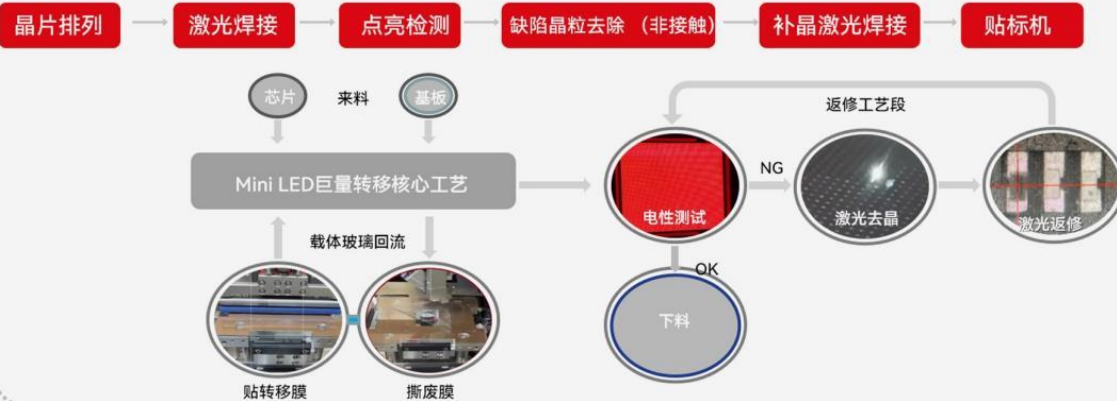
晶片排列

激光焊接

点亮检测

缺陷晶粒去除（非接触）

补晶激光焊接

贴标机

芯片

来料

基板

Mini LED巨量转移核心工艺

载体玻璃回流

贴转移膜

撕废膜

返修工艺段

电性测试

NG

激光去晶

激光返修

OK

下料